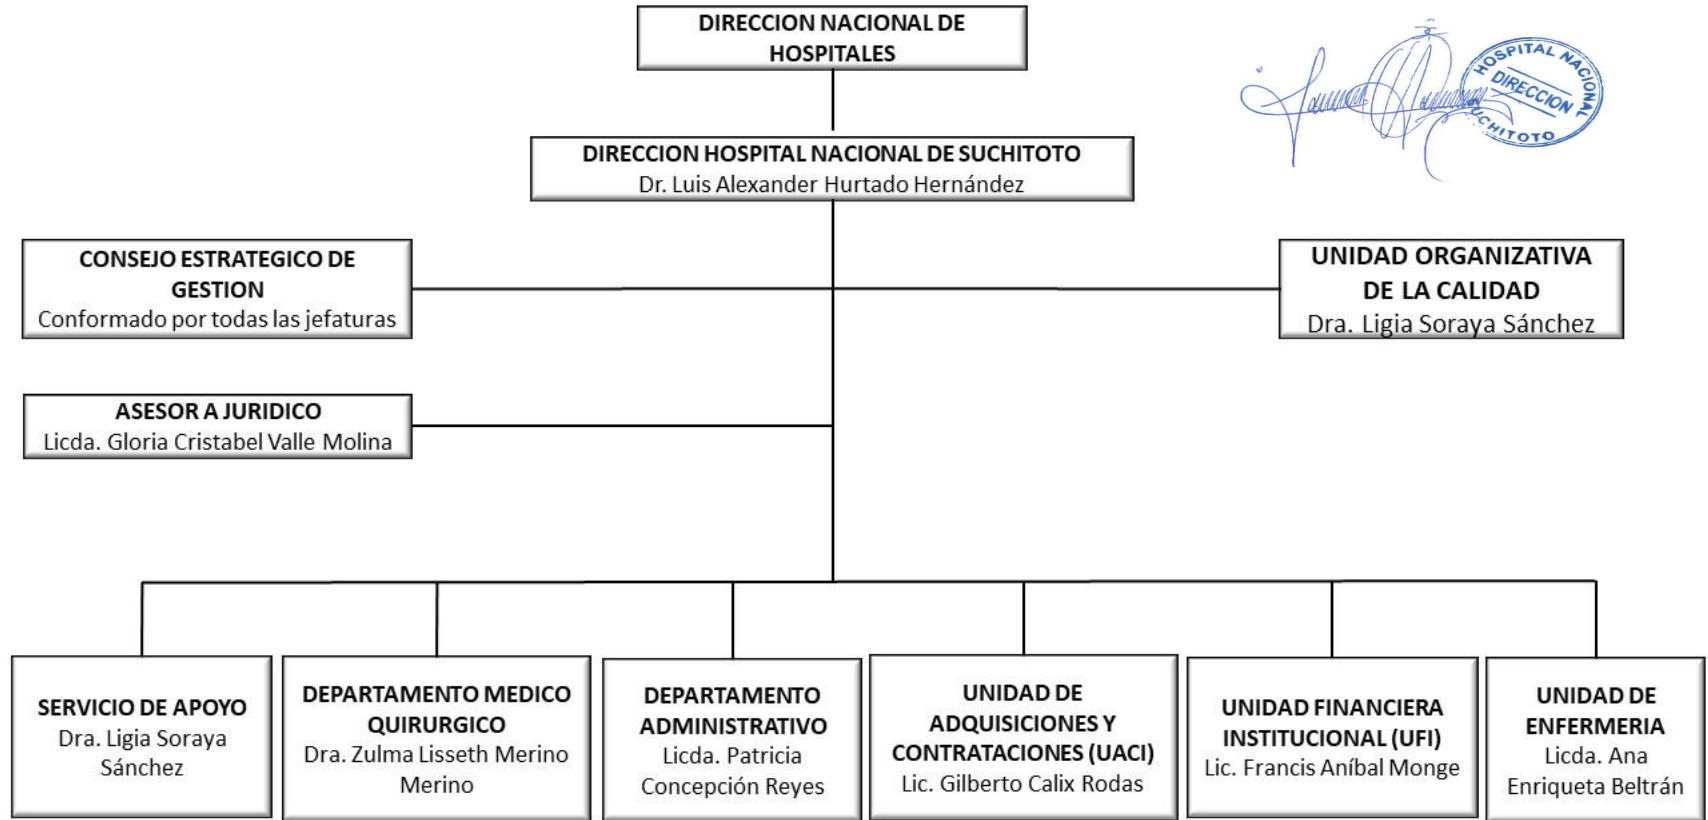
DIRECCION NACIONAL DE HOSPITALES

HOSPITAL NACIONAL
DIRECCION
SUCHITOTO

DIRECCION HOSPITAL NACIONAL DE SUCHITOTO
Dr. Luis Alexander Hurtado Hernández

CONSEJO ESTRATEGICO DE GESTION
Conformado por todas las jefaturas

UNIDAD ORGANIZATIVA DE LA CALIDAD
Dra. Ligia Soraya Sánchez

ASESOR A JURIDICO
Licda. Gloria Cristabel Valle Molina

SERVICIO DE APOYO
Dra. Ligia Soraya Sánchez

DEPARTAMENTO MEDICO QUIRURGICO
Dra. Zulma Lisseth Merino Merino

DEPARTAMENTO ADMINISTRATIVO
Licda. Patricia Concepción Reyes

UNIDAD DE ADQUISICIONES Y CONTRATACIONES (UACI)
Lic. Gilberto Calix Rodas

UNIDAD FINANCIERA INSTITUCIONAL (UFI)
Lic. Francis Aníbal Monge

UNIDAD DE ENFERMERIA
Licda. Ana Enriqueta Beltrán